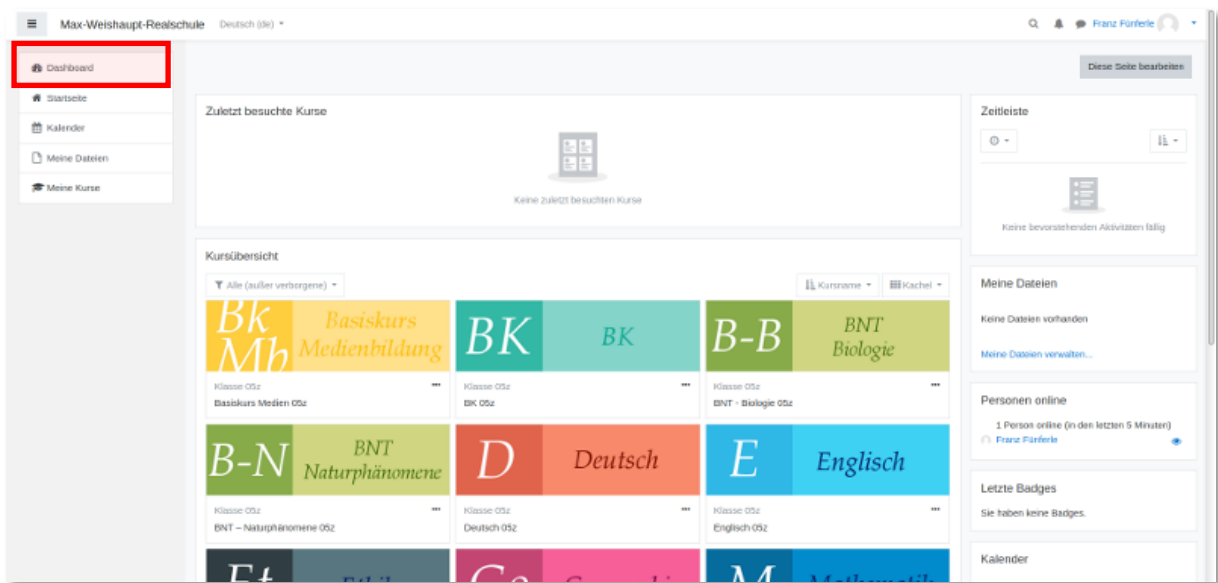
Max-Weishaupt-Realschule Deutsch (de)

Franz Fünferle

Dashboard
Startseite
Kalender
Meine Dateien
Meine Kurse

Diese Seite bearbeiten

Zuletzt besuchte Kurse

Keine zuletzt besuchten Kurse

Kursübersicht

Alle (außer verborgene)

Kursname

Kachel

Bk Mh Basiskurs Medienbildung
Klasse 05z
Basiskurs Medien 05z

BK BK
Klasse 05z
BK 05z

B-B BNT Biologie
Klasse 05z
BNT - Biologie 05z

B-N BNT Naturphänomene
Klasse 05z
BNT – Naturphänomene 05z

D Deutsch
Klasse 05z
Deutsch 05z

E Englisch
Klasse 05z
Englisch 05z

Et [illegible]

G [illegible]

M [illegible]

Zeitleiste

Keine bevorstehenden Aktivitäten fällig

Meine Dateien

Keine Dateien vorhanden

Meine Dateien verwalten...

Personen online

1 Person online (in den letzten 5 Minuten)

Franz Fünferle

Letzte Badges

Sie haben keine Badges.

Kalender